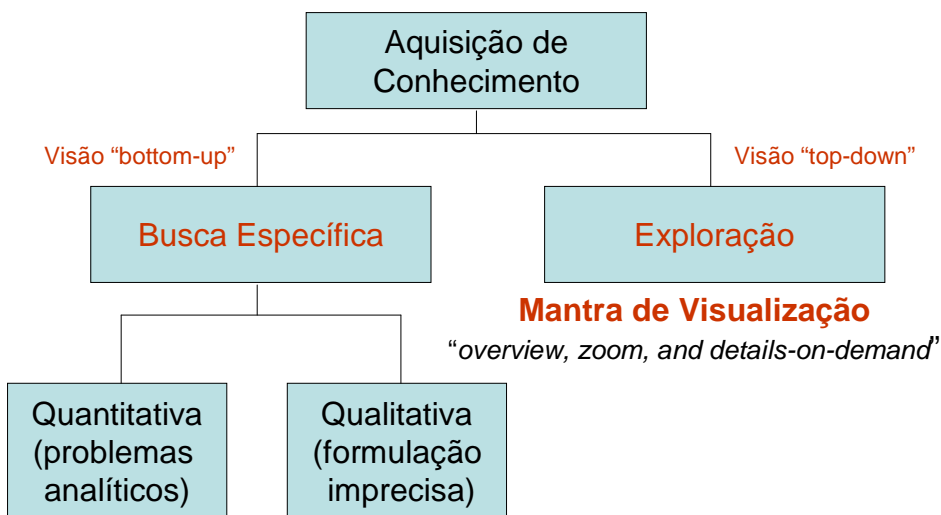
Aquisição de Conhecimento

Visão “bottom-up”

Visão “top-down”

Busca Específica

Exploração

Mantra de Visualização
“overview, zoom, and details-on-demand”

Quantitativa (problemas analíticos)

Qualitativa (formulação imprecisa)